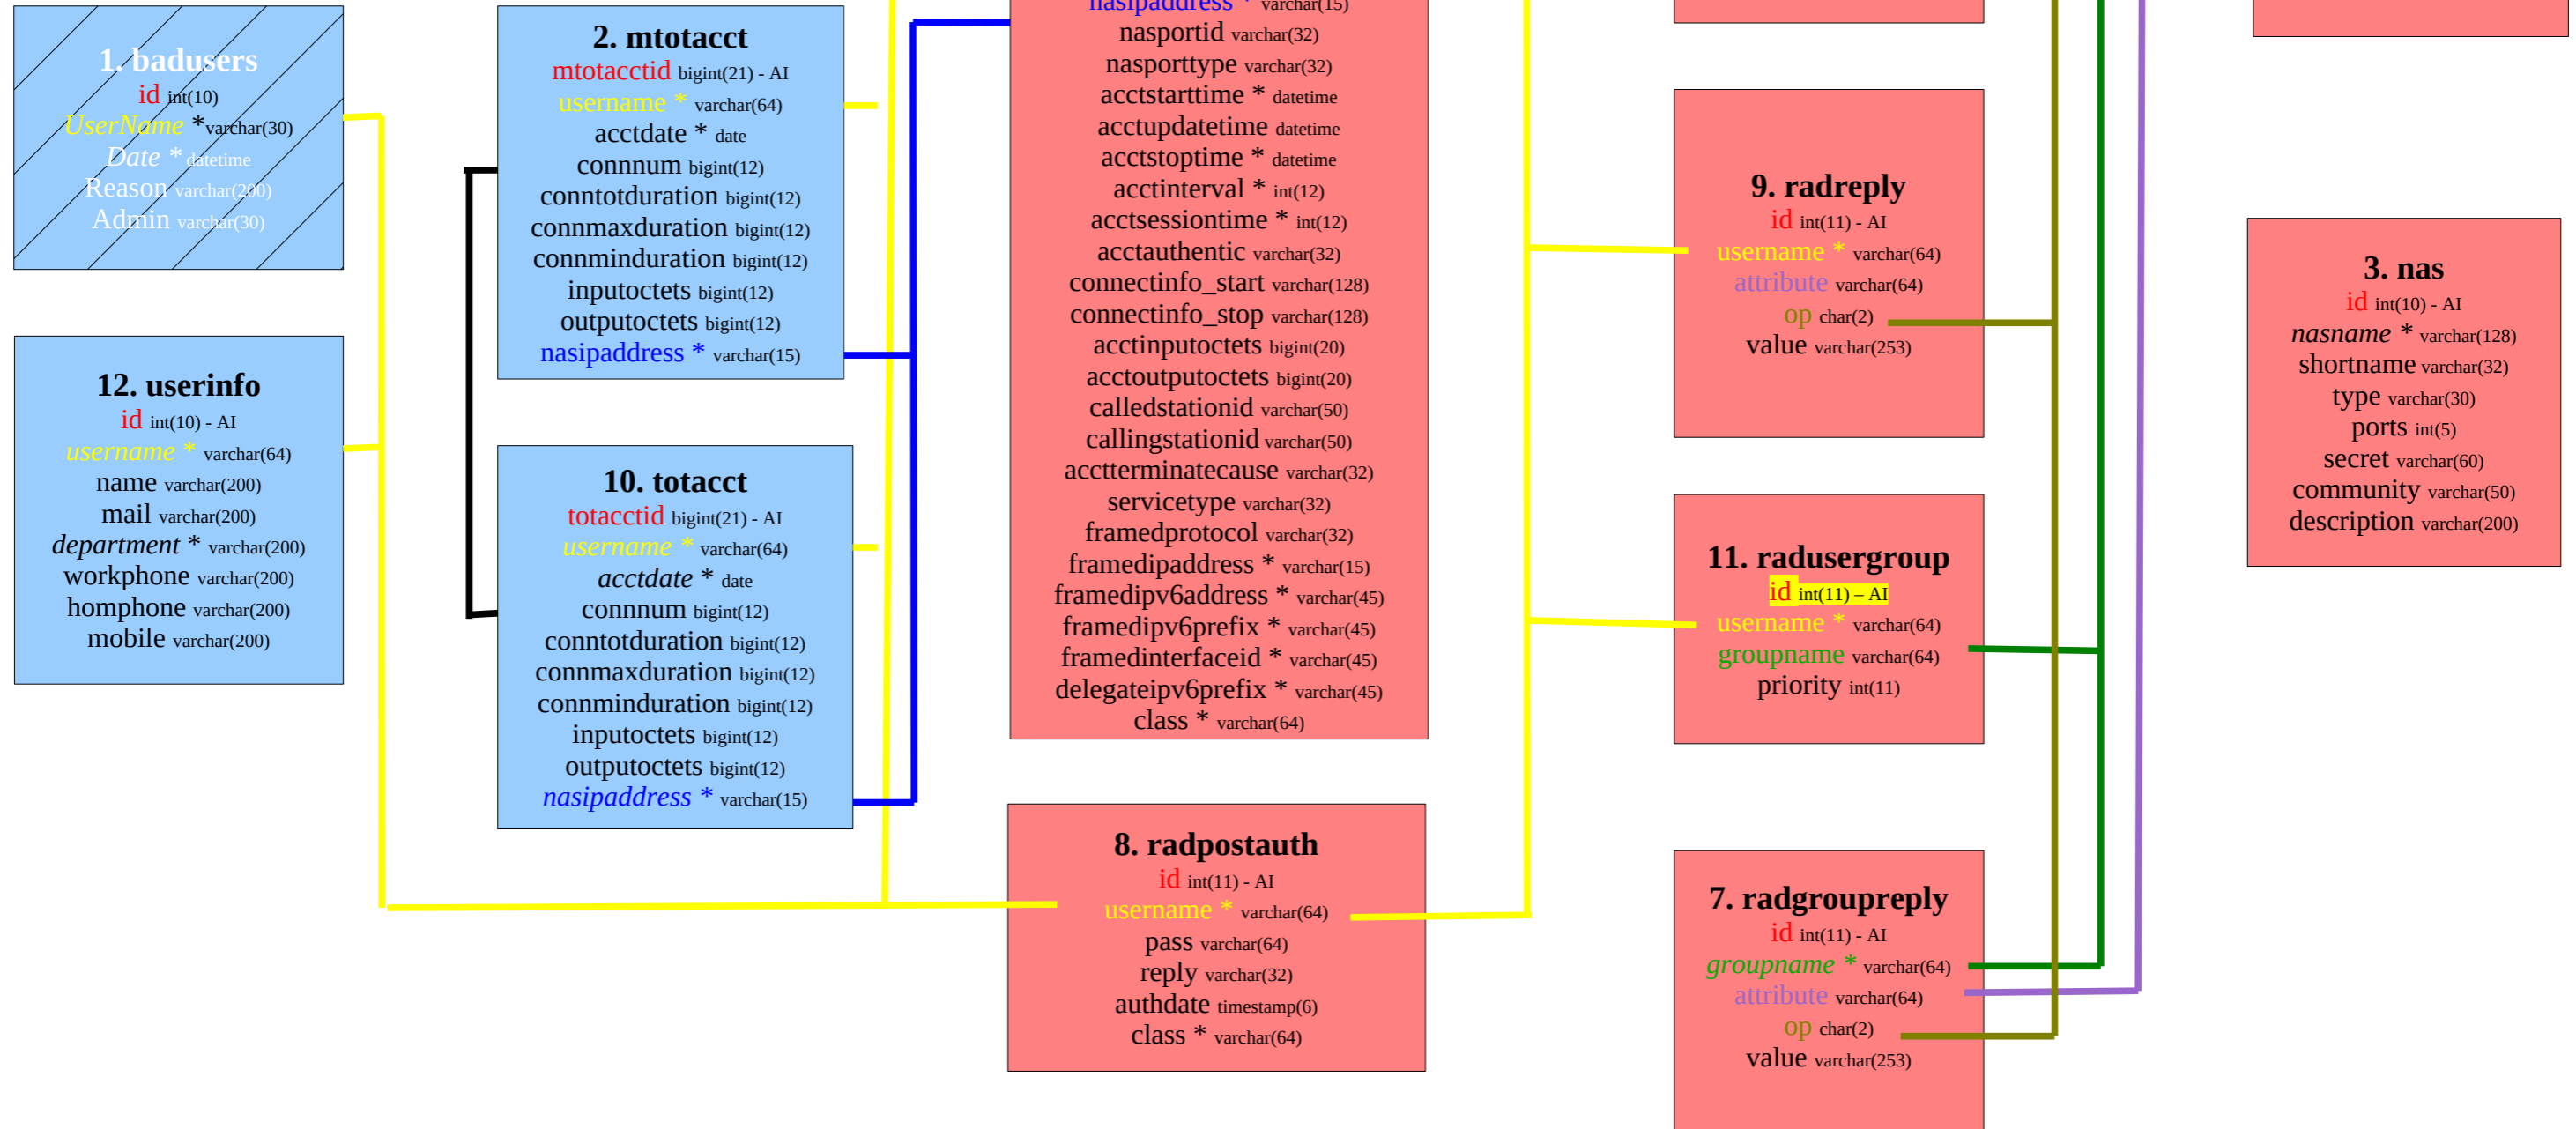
1. badusers
id int(10)
UserName *varchar(30)
Date * datetime
Reason varchar(200)
Admin varchar(30)

12. userinfo
id int(10) - AI
username * varchar(64)
name varchar(200)
mail varchar(200)
department * varchar(200)
workphone varchar(200)
homphone varchar(200)
mobile varchar(200)

2. mtotacct
mtotacctid bigint(21) - AI
username * varchar(64)
acctdate * date
connnum bigint(12)
conntotduration bigint(12)
connmaxduration bigint(12)
connminduration bigint(12)
inputoctets bigint(12)
outputoctets bigint(12)
nasipaddress * varchar(15)

10. totacct
totacctid bigint(21) - AI
username * varchar(64)
acctdate * date
connnum bigint(12)
conntotduration bigint(12)
connmaxduration bigint(12)
connminduration bigint(12)
inputoctets bigint(12)
outputoctets bigint(12)
nasipaddress * varchar(15)

nasipaddress * varchar(15)
nasportid varchar(32)
nasporttype varchar(32)
acctstarttime * datetime
acctupdatetime datetime
acctstoptime * datetime
acctinterval * int(12)
acctsessiontime * int(12)
acctauthentic varchar(32)
connectinfo_start varchar(128)
connectinfo_stop varchar(128)
acctinputoctets bigint(20)
acctoutputoctets bigint(20)
calledstationid varchar(50)
callingstationid varchar(50)
acctterminatecause varchar(32)
servicetype varchar(32)
framedprotocol varchar(32)
framedipaddress * varchar(15)
framedipv6address * varchar(45)
framedipv6prefix * varchar(45)
framedinterfaceid * varchar(45)
delegateipv6prefix * varchar(45)
class * varchar(64)

8. radpostauth
id int(11) - AI
username * varchar(64)
pass varchar(64)
reply varchar(32)
authdate timestamp(6)
class * varchar(64)

9. radreply
id int(11) - AI
username * varchar(64)
attribute varchar(64)
op char(2)
value varchar(253)

11. radusergroup
id int(11) – AI
username * varchar(64)
groupname varchar(64)
priority int(11)

7. radgroupreply
id int(11) - AI
groupname * varchar(64)
attribute varchar(64)
op char(2)
value varchar(253)

3. nas
id int(10) - AI
nasname * varchar(128)
shortname varchar(32)
type varchar(30)
ports int(5)
secret varchar(60)
community varchar(50)
description varchar(200)